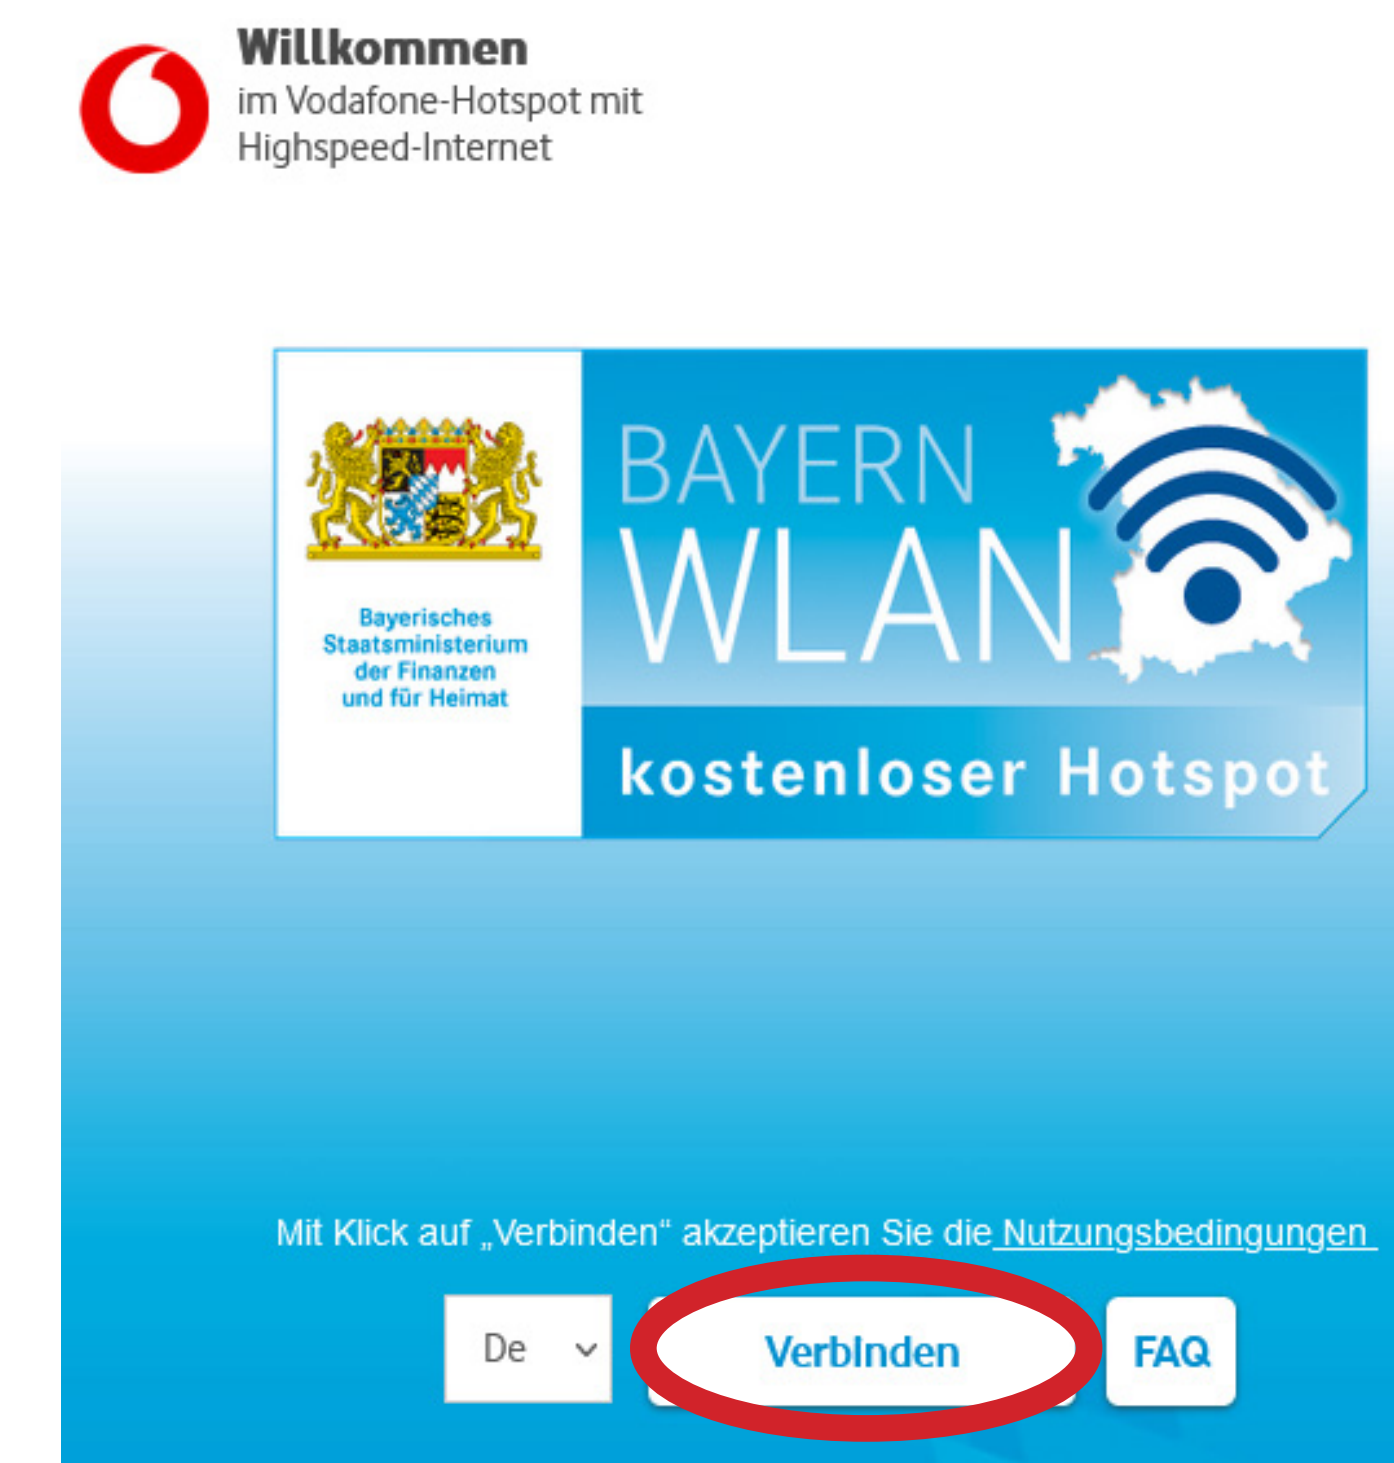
Willkommen
im Vodafone-Hotspot mit Highspeed-Internet

Bayerisches Staatsministerium der Finanzen und für Heimat

BAYERN
WLAN
kostenloser Hotspot

Mit Klick auf „Verbinden“ akzeptieren Sie die Nutzungsbedingungen

De

Verbinden

FAQ